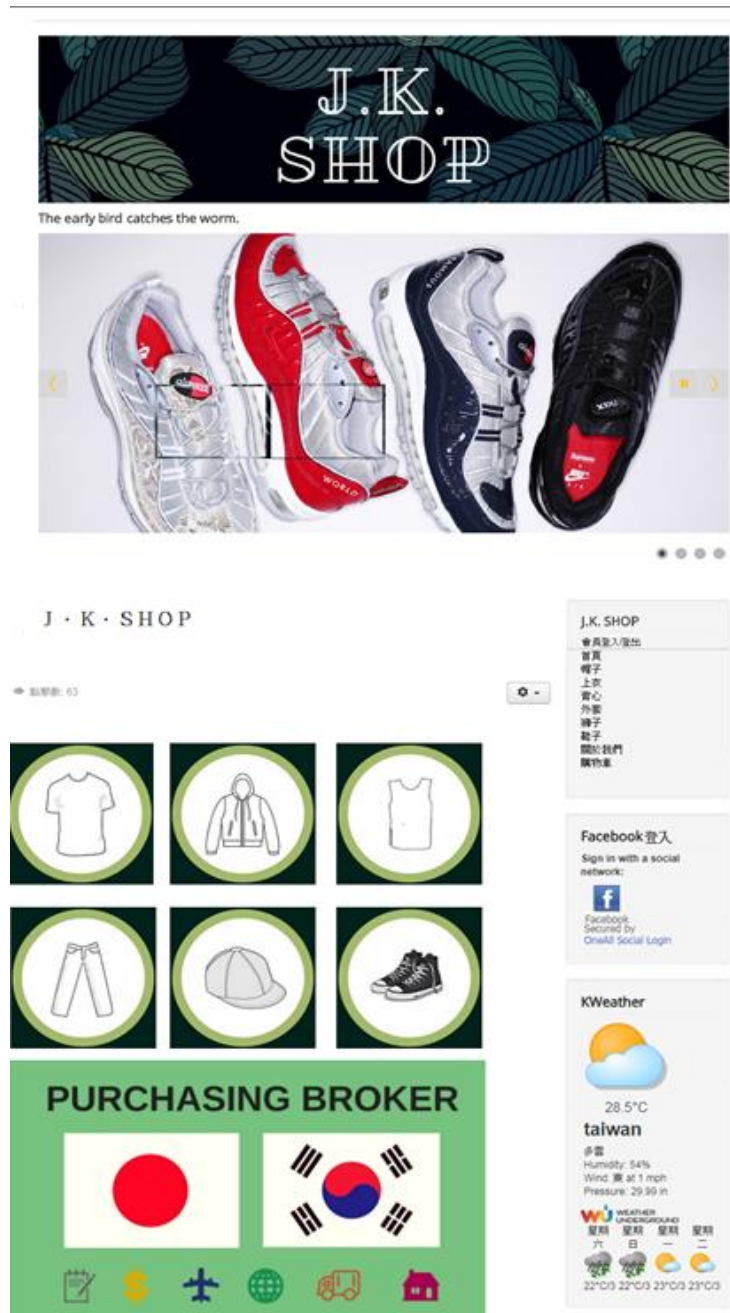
J.K.
SHOP

The early bird catches the worm.

J · K · SHOP

點擊數: 63

PURCHASING BROKER

J.K. SHOP
會員登入/登出
首頁
帽子
上衣
背心
外套
褲子
鞋子
關於我們
購物車

Facebook登入
Sign in with a social network:
Facebook
Secured by
OneAll Social Login

KWeather
28.5°C
taiwan
多雲
Humidity: 54%
Wind: 東 at 1 mph
Pressure: 29.99 in
WEATHER UNDERGROUND
星期六 星期日 星期一 星期二
22°C/3 22°C/3 23°C/3 23°C/3